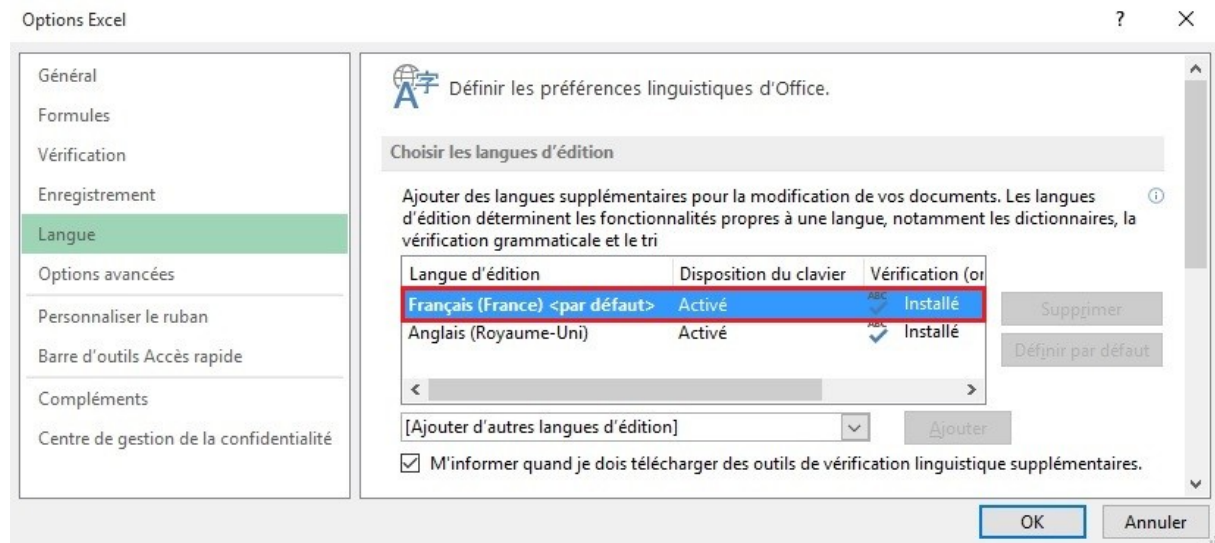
Options Excel

?

Général
Formules
Vérification
Enregistrement
Langue
Options avancées
Personnaliser le ruban
Barre d'outils Accès rapide
Compléments
Centre de gestion de la confidentialité

Définir les préférences linguistiques d'Office.

Choisir les langues d'édition

Ajouter des langues supplémentaires pour la modification de vos documents. Les langues d'édition déterminent les fonctionnalités propres à une langue, notamment les dictionnaires, la vérification grammaticale et le tri

| Langue d'édition | Disposition du clavier | Vérification (or |
|---|---|---|
| Français (France) <par défaut> | Activé | Installé |
| Anglais (Royaume-Uni) | Activé | Installé |

Supprimer
Définir par défaut

[Ajouter d'autres langues d'édition]
Ajouter

M'informer quand je dois télécharger des outils de vérification linguistique supplémentaires.

OK
Annuler